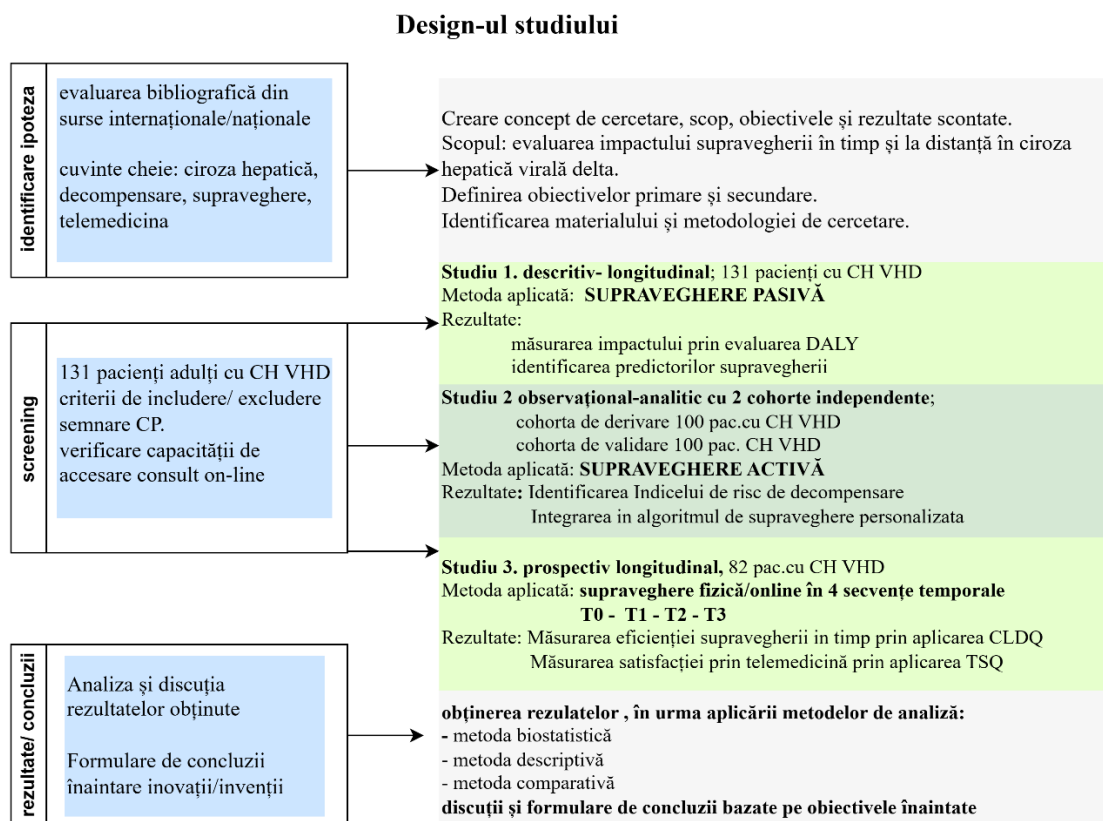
Design-ul studiului

identificare ipoteza

evaluarea bibliografică din surse internaționale/naționale

cuvinte cheie: ciroza hepatică, decompensare, supraveghere, telemedicina

Creare concept de cercetare, scop, obiectivele și rezultate scontate.
Scopul: evaluarea impactului supravegherii în timp și la distanță în ciroza hepatică virală delta.
Definirea obiectivelor primare și secundare.
Identificarea materialului și metodologiei de cercetare.

screening

131 pacienți adulți cu CH VHD
criterii de includere/ excludere
semnare CP.
verificare capacității de accesare consult on-line

Studiu 1. descritiv- longitudinal; 131 pacienți cu CH VHD
Metoda aplicată: SUPRAVEGHERE PASIVĂ
Rezultate:
măsurarea impactului prin evaluarea DALY
identificarea predictorilor supravegherii

Studiu 2 observațional-analitic cu 2 cohorte independente;
cohorta de derivare 100 pac.cu CH VHD
cohorta de validare 100 pac. CH VHD
Metoda aplicată: SUPRAVEGHERE ACTIVĂ
Rezultate: Identificarea Indicelui de risc de decompensare
Integrarea in algoritmul de supraveghere personalizata

Studiu 3. prospectiv longitudinal, 82 pac.cu CH VHD
Metoda aplicată: supraveghere fizică/online în 4 secvențe temporale
T0 - T1 - T2 - T3
Rezultate: Măsurarea eficienței supravegherii in timp prin aplicarea CLDQ
Măsurarea satisfacției prin telemedicină prin aplicarea TSQ

rezultate/ concluzii

Analiza și discuția rezultatelor obținute

Formulare de concluzii înaintare inovații/invenții

obținerea rezulatelor , în urma aplicării metodelor de analiză:
- metoda biostatistică
- metoda descriptivă
- metoda comparativă
discuții și formulare de concluzii bazate pe obiectivele înaintate